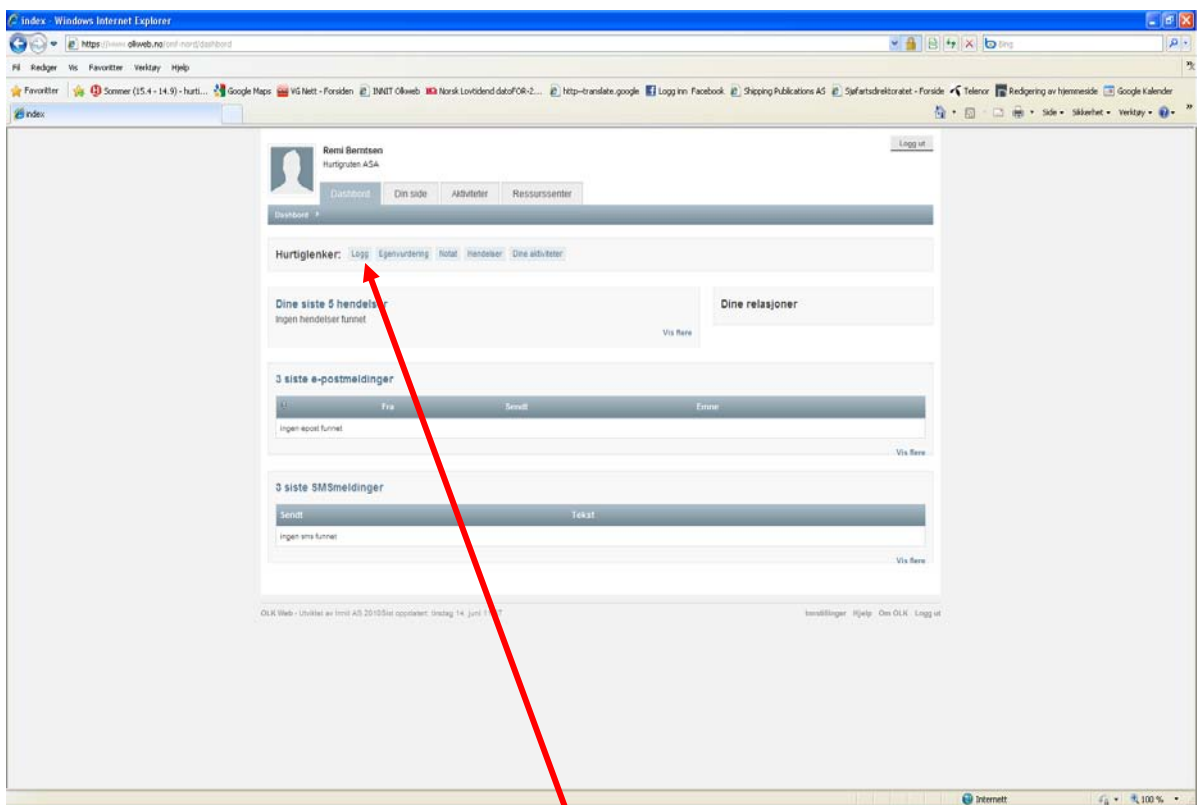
index - Windows Internet Explorer

https://www.olkweb.no/onf-nord/dashbord

Bing

Fil Rediger Vis Favoritter Verktøy Hjelp

Favoritter | Sommer (15.4 - 14.9) - hurti... Google Maps VG Nett - Forsiden INNIT Olkweb Norsk Lovtidend datoFOR-2... http--translate.google Logg inn Facebook Shipping Publications AS Sjøfartsdirektoratet - Forside Telenor Redigering av hjemmeside Google Kalender

index

Side Sikkerhet Verktøy

Logg ut

Remi Berntsen
Hurtigruten ASA

Dashbord | Din side | Aktiviteter | Ressurssenter

Dashbord

Hurtiglenker: Logg Egenvurdering Notat Hendelser Dine aktiviteter

Dine siste 5 hendelser
Ingen hendelser funnet

Vis flere

Dine relasjoner

3 siste e-postmeldinger

| | Fra | Sendt | Emne |
|---|---|---|---|
| Ingen epost funnet | | | |

Vis flere

3 siste SMSmeldinger

| Sendt | Tekst |
|---|---|
| Ingen sms funnet | |

Vis flere

OLK Web - Utviklet av Innit AS 2010Sist oppdatert: tirsdag 14. juni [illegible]

Innstillinger Hjelp Om OLK Logg ut

Internett

100 %